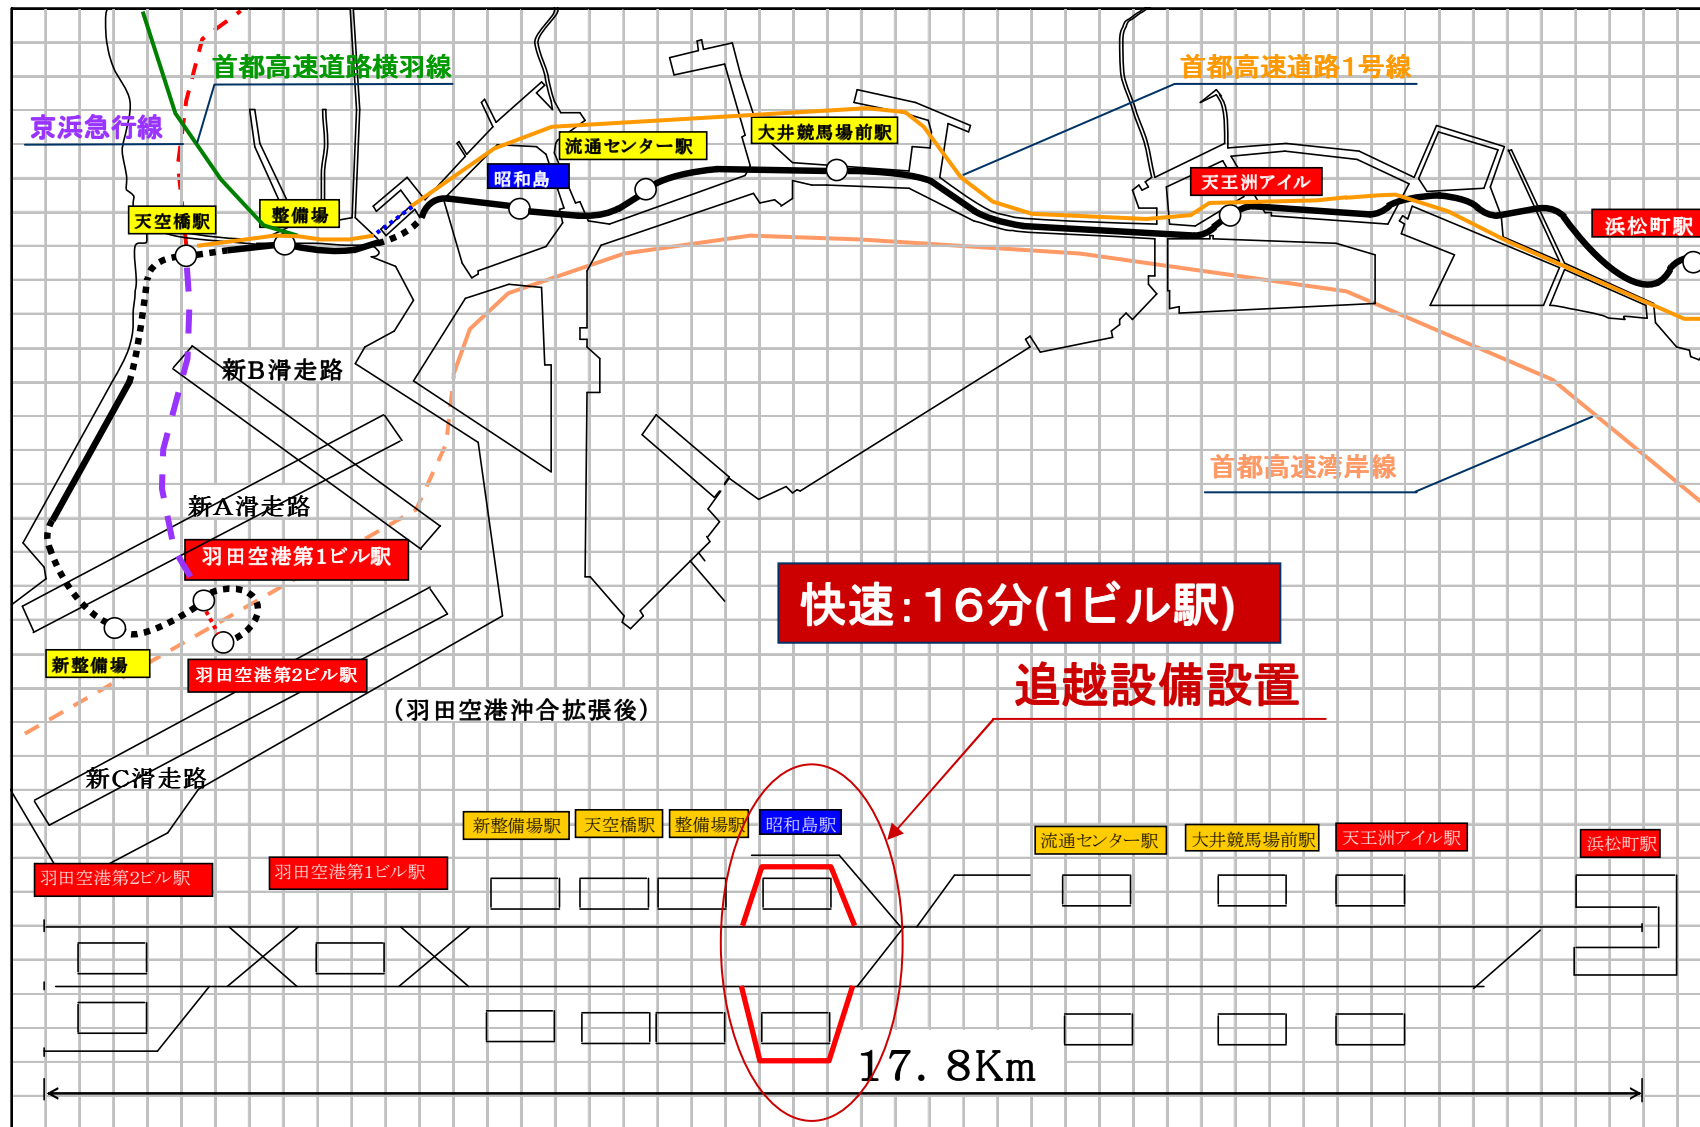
首都高速道路横羽線

首都高速道路1号線

京浜急行線

流通センター駅

大井競馬場前駅

昭和島

天王洲アイル

浜松町駅

天空橋駅

整備場

新B滑走路

首都高速湾岸線

新A滑走路

羽田空港第1ビル駅

快速：16分(1ビル駅)

追越設備設置

新整備場

羽田空港第2ビル駅

（羽田空港沖合拡張後）

新C滑走路

新整備場駅

天空橋駅

整備場駅

昭和島駅

流通センター駅

大井競馬場前駅

天王洲アイル駅

浜松町駅

羽田空港第2ビル駅

羽田空港第1ビル駅

17．8Km